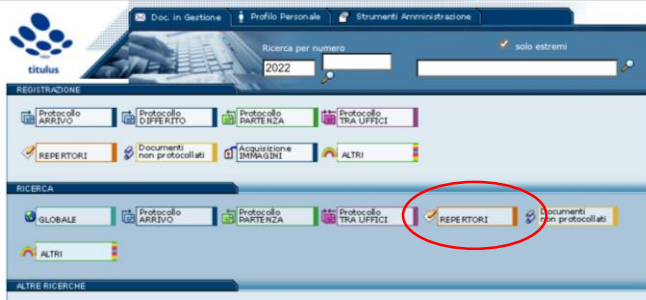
titulus

Doc. in Gestione
Profilo Personale
Strumenti Amministrazione

Ricerca per numero
2022
solo estremi

REGISTRAZIONE

Protocollo ARRIVO
Protocollo DIFFERITO
Protocollo PARTENZA
Protocollo TRA UFFICI
REPERTORI
Documenti non protocollati
Acquisizione IMMAGINI
ALTRI

RICERCA

GLOBALE
Protocollo ARRIVO
Protocollo PARTENZA
Protocollo TRA UFFICI
REPERTORI
Documenti non protocollati
ALTRI

ALTRE RICERCHE